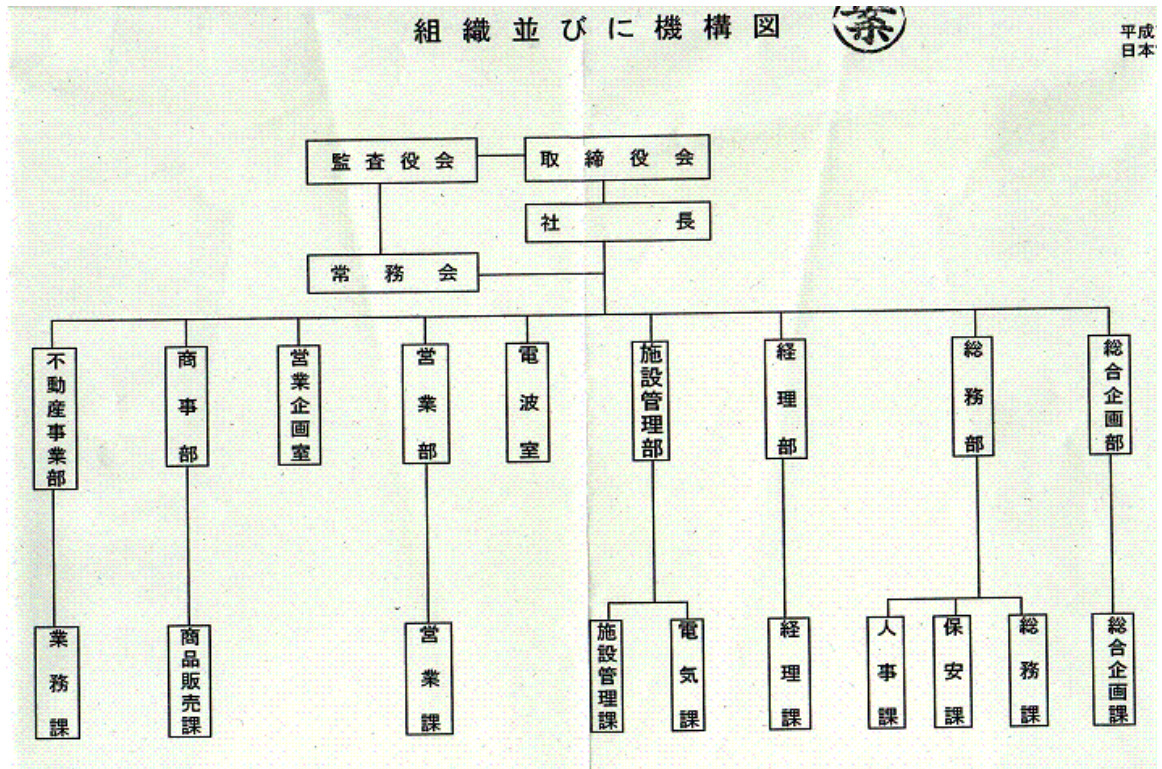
組織並びに機構図

平成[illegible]
日本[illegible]

監査役会

取締役会

社長

常務会

不動産事業部

商事部

営業企画室

営業部

電波室

施設管理部

経理部

総務部

総合企画部

業務課

商品販売課

営業課

施設管理課

電気課

経理課

人事課

保安課

総務課

総合企画課